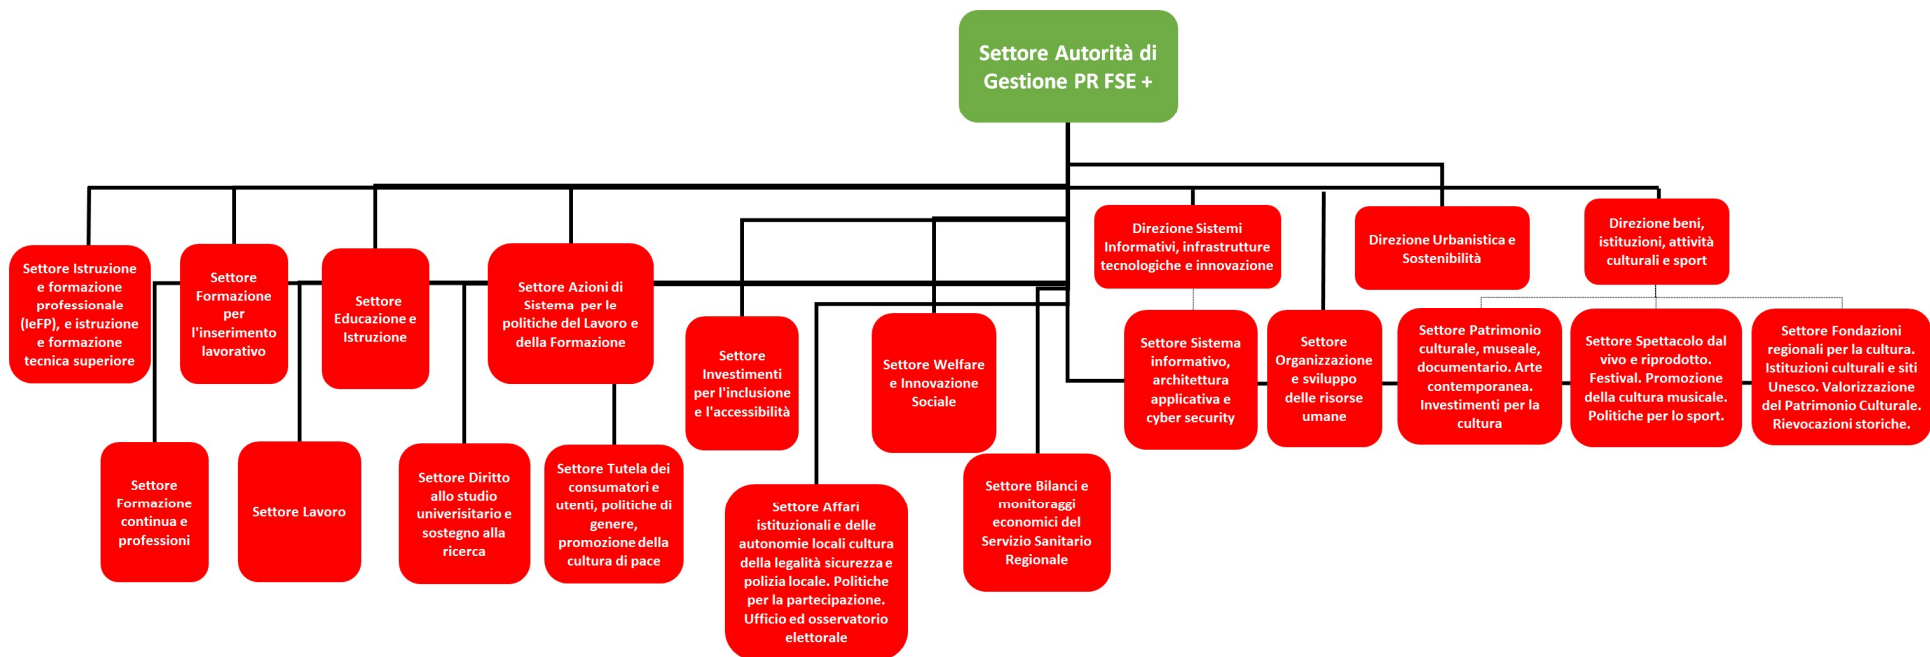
Settore Autorità di Gestione PR FSE +

Settore Istruzione e formazione professionale (IeFP), e istruzione e formazione tecnica superiore

Settore Formazione per l'inserimento lavorativo

Settore Educazione e Istruzione

Settore Azioni di Sistema per le politiche del Lavoro e della Formazione

Settore Investimenti per l'inclusione e l'accessibilità

Settore Welfare e Innovazione Sociale

Direzione Sistemi Informativi, infrastrutture tecnologiche e innovazione

Direzione Urbanistica e Sostenibilità

Direzione beni, istituzioni, attività culturali e sport

Settore Sistema informativo, architettura applicativa e cyber security

Settore Organizzazione e sviluppo delle risorse umane

Settore Patrimonio culturale, museale, documentario. Arte contemporanea. Investimenti per la cultura

Settore Spettacolo dal vivo e riprodotto. Festival. Promozione della cultura musicale. Politiche per lo sport.

Settore Fondazioni regionali per la cultura. Istituzioni culturali e siti Unesco. Valorizzazione del Patrimonio Culturale. Rievocazioni storiche.

Settore Formazione continua e professioni

Settore Lavoro

Settore Diritto allo studio univerisitario e sostegno alla ricerca

Settore Tutela dei consumatori e utenti, politiche di genere, promozione della cultura di pace

Settore Affari istituzionali e delle autonomie locali cultura della legalità sicurezza e polizia locale. Politiche per la partecipazione. Ufficio ed osservatorio elettorale

Settore Bilanci e monitoraggi economici del Servizio Sanitario Regionale